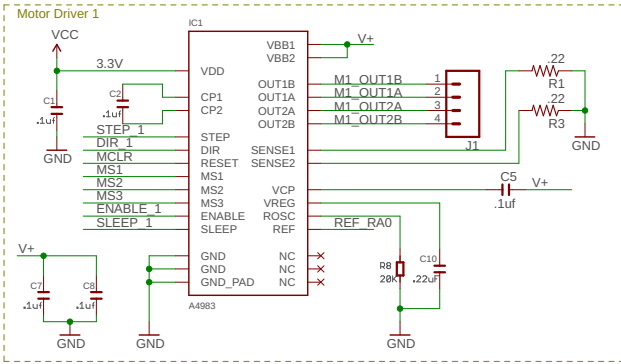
Motor Driver 1

VCC
3.3V
C1
.1uF
GND
C2
.1uF
STEP_1
DIR_1
MCLR
MS1
MS2
MS3
ENABLE_1
SLEEP_1

IC1
VDD
CP1
CP2
STEP
DIR
RESET
MS1
MS2
MS3
ENABLE
SLEEP
GND
GND
GND_PAD
A4983
VBB1
VBB2
OUT1B
OUT1A
OUT2A
OUT2B
SENSE1
SENSE2
VCP
VREG
ROSC
REF
NC
NC
NC

V+
M1_OUT1B
M1_OUT1A
M1_OUT2A
M1_OUT2B
1
2
3
4
J1
.22
R1
.22
R3
GND
C5
V+
.1uf
REF_RA0
R8
20K
C10
.22uF
GND

V+
C7
.1uF
C8
.1uF
GND
GND